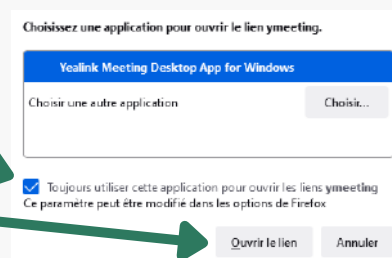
Choisissez une application pour ouvrir le lien ymeeting.

Yealink Meeting Desktop App for Windows

Choisir une autre application

Choisir...

Toujours utiliser cette application pour ouvrir les liens ymeeting

Ce paramètre peut être modifié dans les options de Firefox

Ouvrir le lien

Annuler